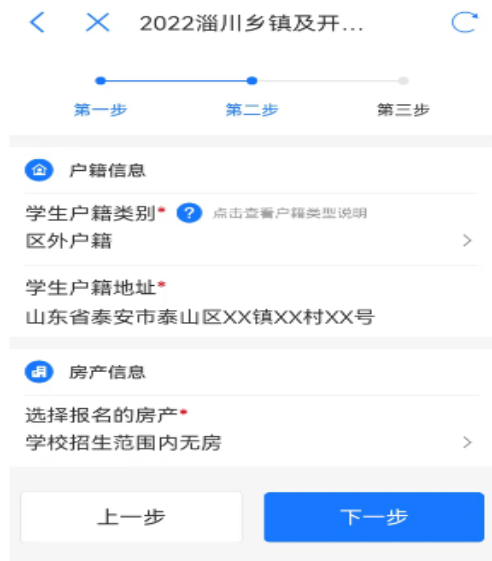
2022淄川乡镇及开...

第一步
第二步
第三步

户籍信息

学生户籍类别*
点击查看户籍类型说明
区外户籍

学生户籍地址*
山东省泰安市泰山区XX镇XX村XX号

房产信息

选择报名的房产*
学校招生范围内无房

上一步
下一步